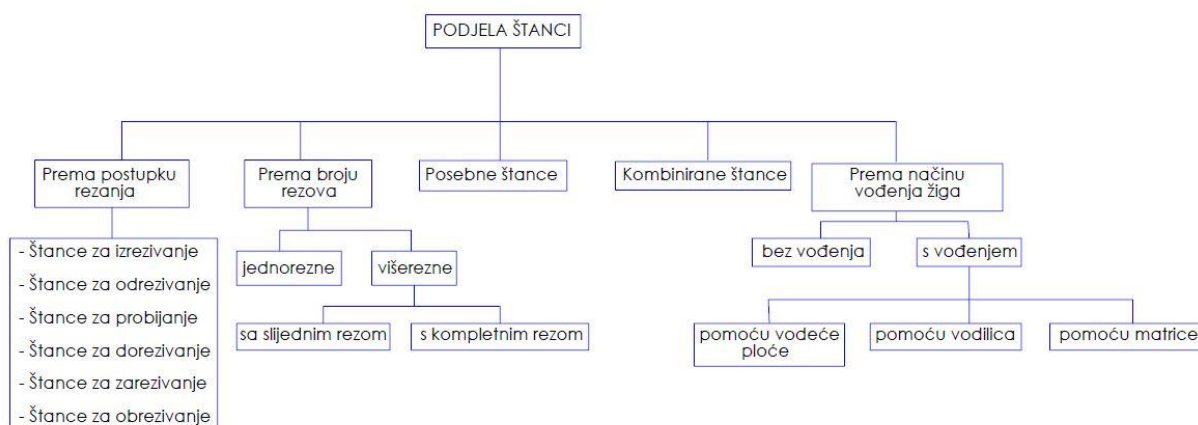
PODJELA ŠTANCI

Prema postupku rezanja

- Štance za izrezivanje
- Štance za odrezivanje
- Štance za probijanje
- Štance za dorezivanje
- Štance za zarezivanje
- Štance za obrezivanje

Prema broju rezova

jednorezne

višerezne

sa slijednim rezom

s kompletnim rezom

Posebne štance

Kombinirane štance

Prema načinu vođenja žiga

bez vođenja

s vođenjem

pomoću vodeće ploče

pomoću vodilica

pomoću matrice